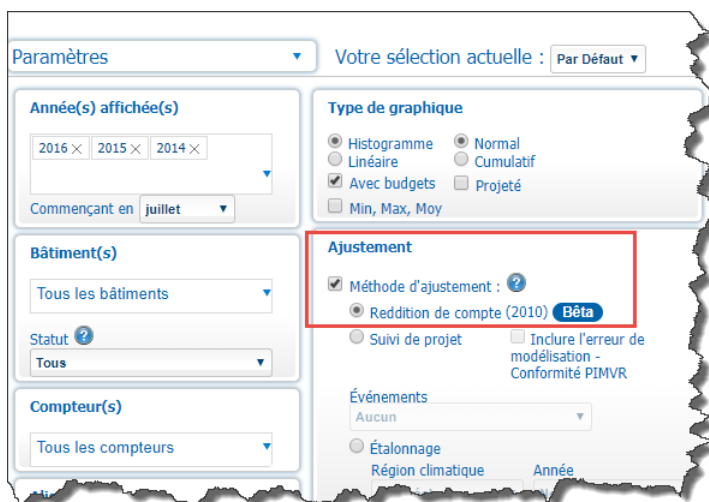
Paramètres ▼

Votre sélection actuelle : Par Défaut ▼

Année(s) affichée(s)

2016 × 2015 × 2014 ×

Commençant en juillet ▼

Type de graphique

Histogramme
Linéaire
Normal
Cumulatif
Avec budgets
Projeté
Min, Max, Moy

Bâtiment(s)

Tous les bâtiments ▼

Statut ?

Tous ▼

Ajustement

Méthode d'ajustement : ?

Reddition de compte (2010) Bêta

Suivi de projet

Inclure l'erreur de modélisation - Conformité PIMVR

Événements

Aucun ▼

Étalonnage

Région climatique

Année

Compteur(s)

Tous les compteurs ▼